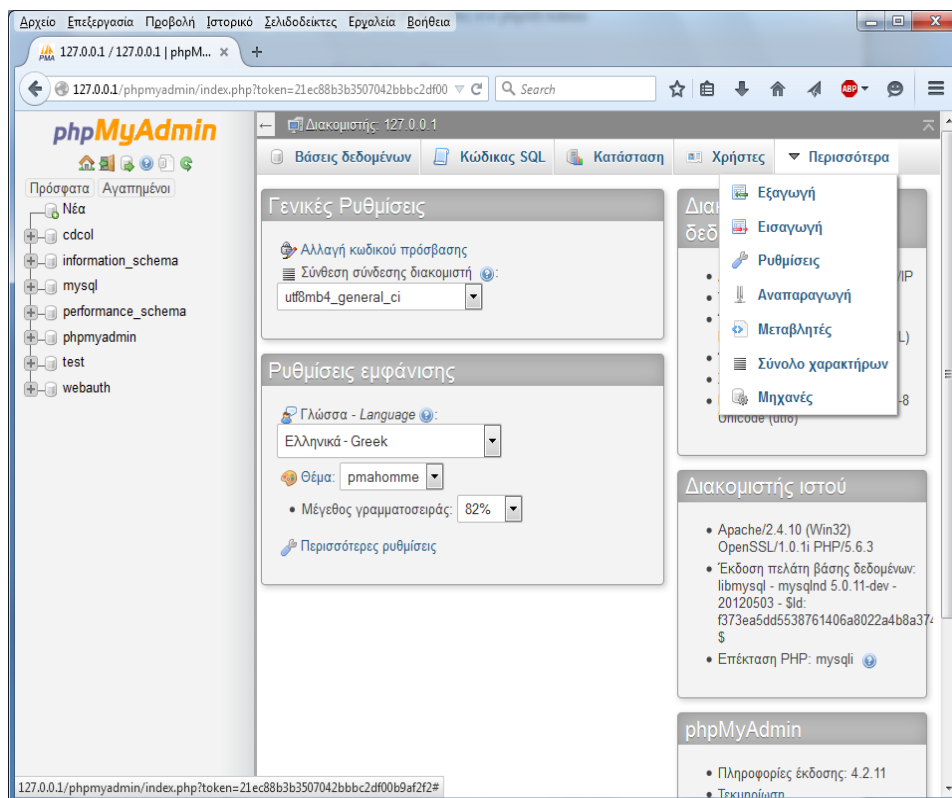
Αρχείο Επεξεργασία Προβολή Ιστορικό Σελιδοδείκτες Εργαλεία Βοήθεια

127.0.0.1 / 127.0.0.1 | phpM... ×

127.0.0.1/phpmyadmin/index.php?token=21ec88b3b3507042bbbc2df00

Search

phpMyAdmin

Πρόσφατα Αγαπημένοι

Νέα
cdcol
information_schema
mysql
performance_schema
phpmyadmin
test
webauth

Διακομιστής: 127.0.0.1

Βάσεις δεδομένων
Κώδικας SQL
Κατάσταση
Χρήστες
Περισσότερα

Εξαγωγή
Εισαγωγή
Ρυθμίσεις
Αναπαραγωγή
Μεταβλητές
Σύνολο χαρακτήρων
Μηχανές

Γενικές Ρυθμίσεις

Αλλαγή κωδικού πρόσβασης
Σύνθεση σύνδεσης διακομιστή:
utf8mb4_general_ci

Ρυθμίσεις εμφάνισης

Γλώσσα - Language:
Ελληνικά - Greek
Θέμα: pmahomme
Μέγεθος γραμματοσειράς: 82%

Περισσότερες ρυθμίσεις

Διακ
δεδ

IP
L)
-8
Unicode (utf8)

Διακομιστής ιστού

Apache/2.4.10 (Win32) OpenSSL/1.0.1i PHP/5.6.3
Έκδοση πελάτη βάσης δεδομένων: libmysql - mysqlnd 5.0.11-dev - 20120503 - $Id: f373ea5dd5538761406a8022a4b8a37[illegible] $
Επέκταση PHP: mysqli

phpMyAdmin

Πληροφορίες έκδοσης: 4.2.11
Τεκμηρίωση

127.0.0.1/phpmyadmin/index.php?token=21ec88b3b3507042bbbc2df00b9af2f2#